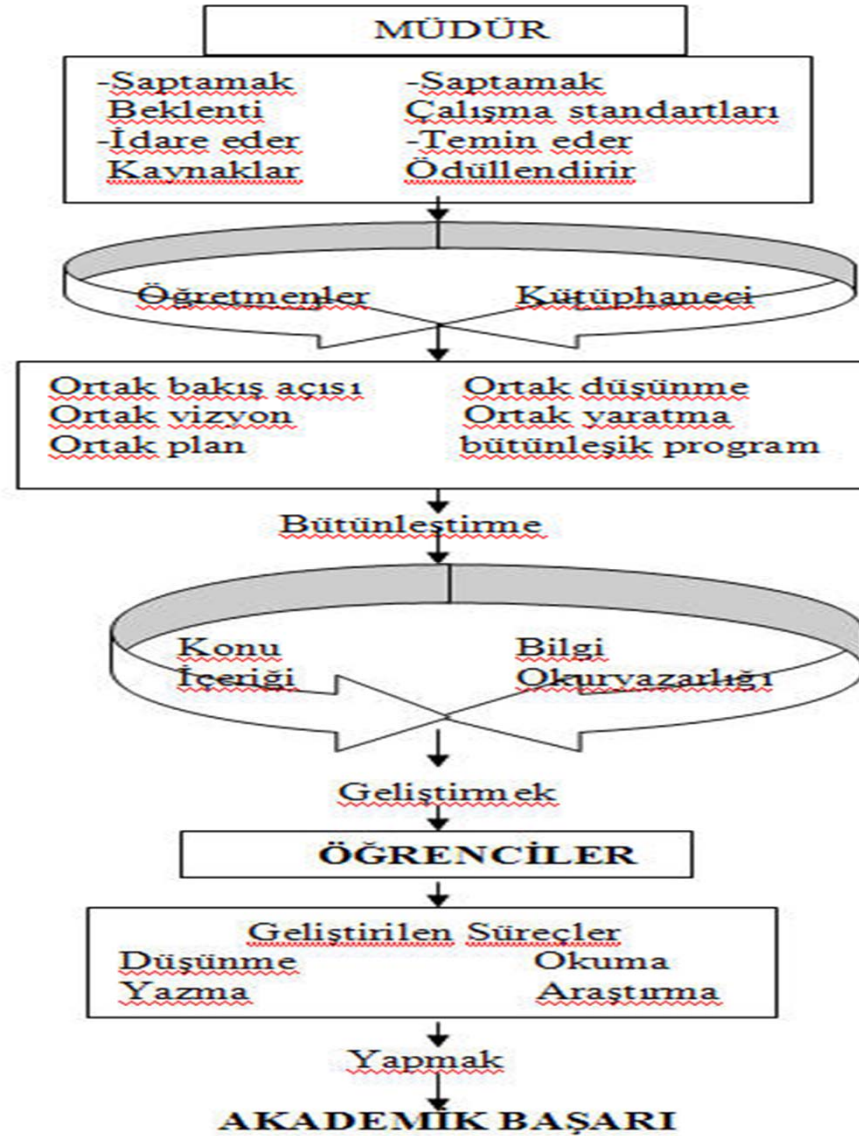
MÜDÜR

-Saptamak
Beklenti
-İdare eder
Kaynaklar

-Saptamak
Çalışma standartları
-Temin eder
Ödüllendirir

Öğretmenler

Kütüphaneci

Ortak bakış açısı
Ortak vizyon
Ortak plan

Ortak düşünme
Ortak yaratma
bütünleşik program

Bütünleştirme

Konu
İçeriği

Bilgi
Okuryazarlığı

Geliştirmek

ÖĞRENCİLER

Geliştirilen Süreçler
Düşünme
Yazma
Okuma
Araştırma

Yapmak

AKADEMİK BAŞARI